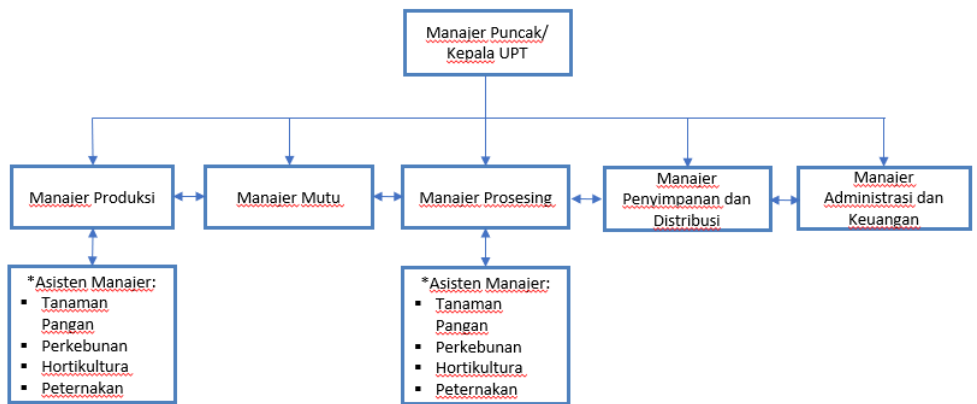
Manajer Puncak/ Kepala UPT

Manajer Produksi

Manajer Mutu

Manajer Prosesing

Manajer Penyimpanan dan Distribusi

Manajer Administrasi dan Keuangan

*Asisten Manajer:
- Tanaman Pangan
- Perkebunan
- Hortikultura
- Peternakan

*Asisten Manajer:
- Tanaman Pangan
- Perkebunan
- Hortikultura
- Peternakan